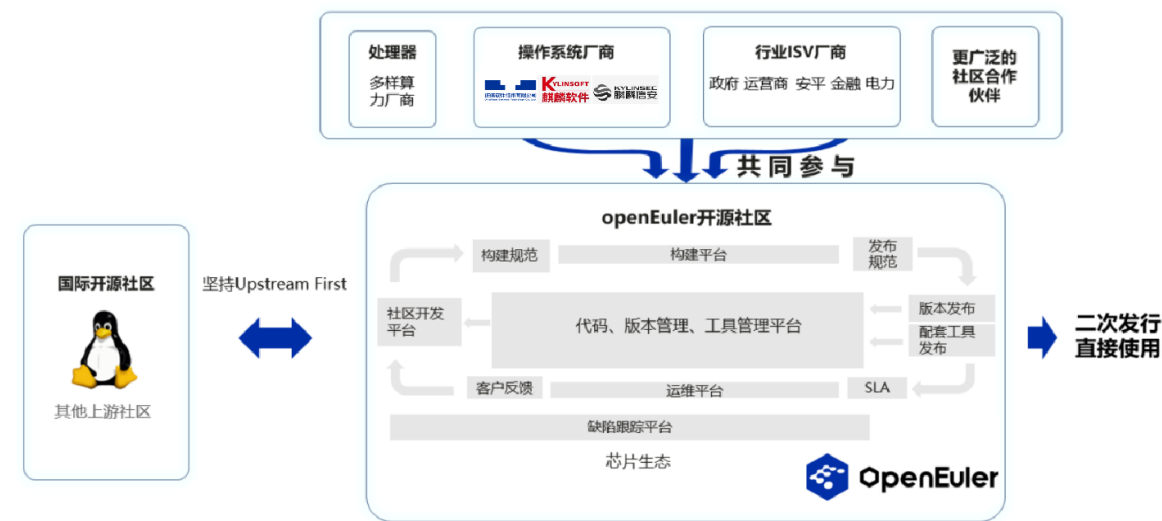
处理器
多样算力厂商

操作系统厂商
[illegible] KYLINSOFT 麒麟软件 KYLINSEC 麒麟信安

行业ISV厂商
政府 运营商 安平 金融 电力

更广泛的社区合作伙伴

共同参与

openEuler开源社区

构建规范
构建平台
发布规范
社区开发平台
代码、版本管理、工具管理平台
版本发布
配套工具发布
客户反馈
运维平台
SLA
缺陷跟踪平台
芯片生态

openEuler

国际开源社区
其他上游社区

坚持Upstream First

二次发行直接使用